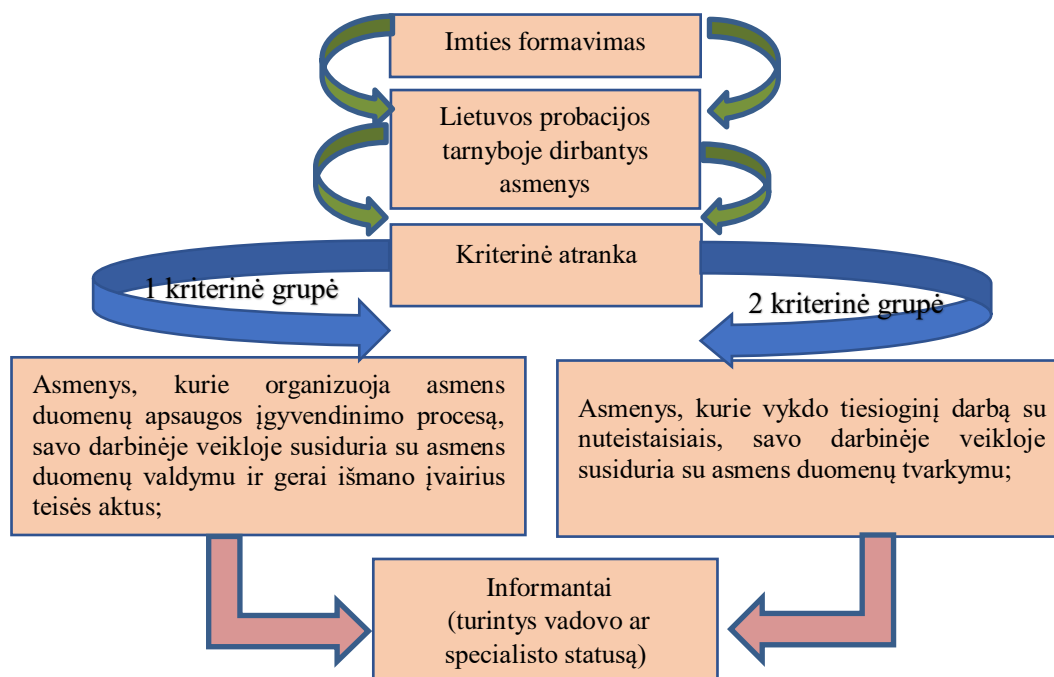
Imties formavimas

Lietuvos probacijos tarnyboje dirbantys asmenys

Kriterinė atranka

1 kriterinė grupė

2 kriterinė grupė

Asmenys, kurie organizuoja asmens duomenų apsaugos įgyvendinimo procesą, savo darbinėje veikloje susiduria su asmens duomenų valdymu ir gerai išmano įvairius teisės aktus;

Asmenys, kurie vykdo tiesioginį darbą su nuteistaisiais, savo darbinėje veikloje susiduria su asmens duomenų tvarkymu;

Informantai (turintys vadovo ar specialisto statusą)